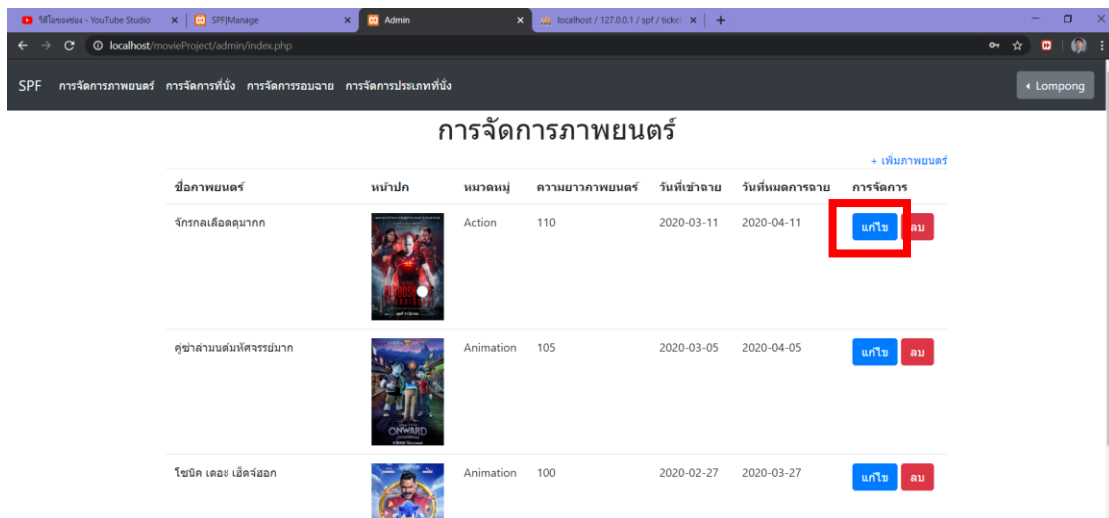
วิดีโอของช่อง - YouTube Studio | SPF|Manage | Admin | localhost / 127.0.0.1 / spf / ticket

localhost/movieProject/admin/index.php

SPF การจัดการภาพยนตร์ การจัดการที่นั่ง การจัดการรอบฉาย การจัดการประเภทที่นั่ง

Lompong

การจัดการภาพยนตร์

+ เพิ่มภาพยนตร์

| ชื่อภาพยนตร์ | หน้าปก | หมวดหมู่ | ความยาวภาพยนตร์ | วันที่เข้าฉาย | วันที่หมดการฉาย | การจัดการ |
|---|---|---|---|---|---|---|
| จักรกลเลือดดุมากก | | Action | 110 | 2020-03-11 | 2020-04-11 | แก้ไข ลบ |
| คู่ซ่าล่ามนต์มหัศจรรย์มาก | ONWARD | Animation | 105 | 2020-03-05 | 2020-04-05 | แก้ไข ลบ |
| โซนิค เดอะ เฮ็ดจ์ฮอก | | Animation | 100 | 2020-02-27 | 2020-03-27 | แก้ไข ลบ |